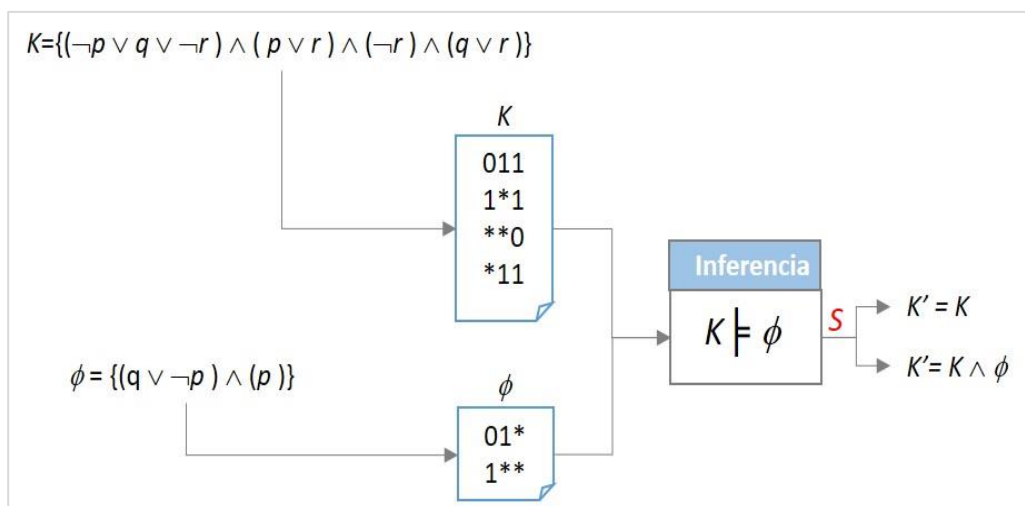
$K=\{(\neg p \vee q \vee \neg r) \wedge (p \vee r) \wedge (\neg r) \wedge (q \vee r)\}$

$K$

011
1*1
**0
*11

Inferencia

$K \models \phi$

$S$

$K' = K$

$K' = K \wedge \phi$

$\phi = \{(q \vee \neg p) \wedge (p)\}$

$\phi$

01*
1**